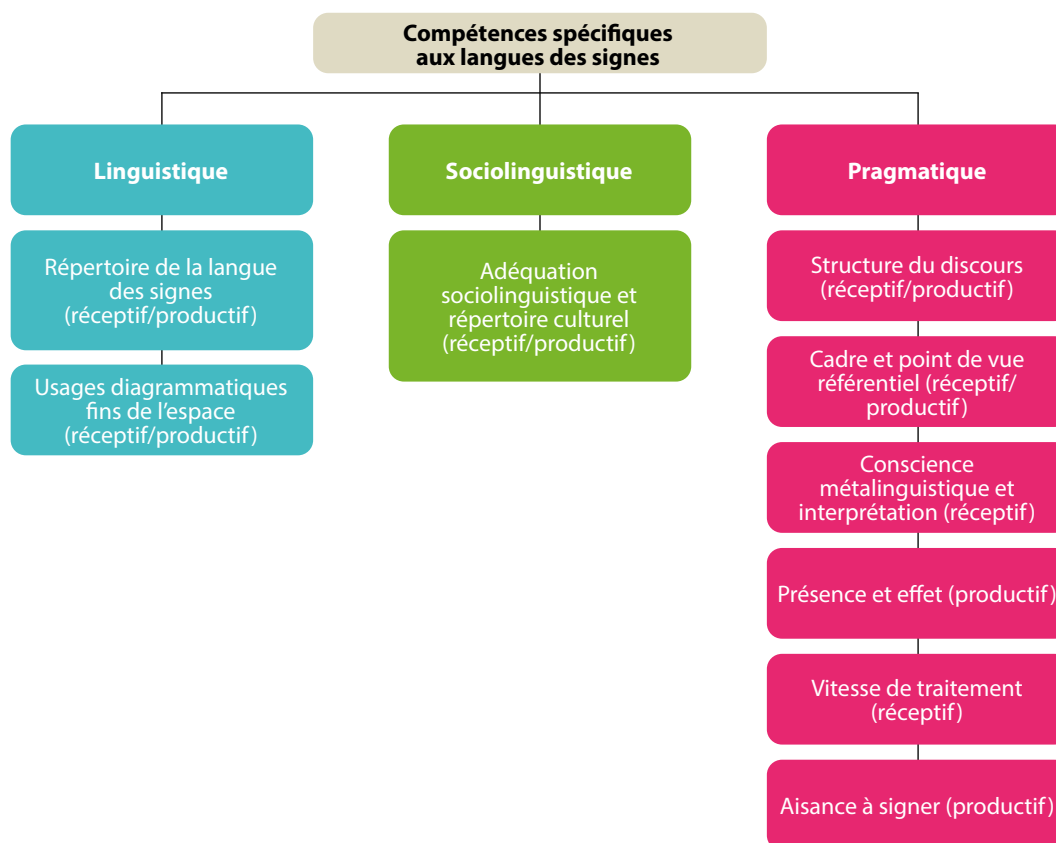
Compétences spécifiques aux langues des signes

Linguistique

Répertoire de la langue des signes (réceptif/productif)

Usages diagrammatiques fins de l'espace (réceptif/productif)

Sociolinguistique

Adéquation sociolinguistique et répertoire culturel (réceptif/productif)

Pragmatique

Structure du discours (réceptif/productif)

Cadre et point de vue référentiel (réceptif/productif)

Conscience métalinguistique et interprétation (réceptif)

Présence et effet (productif)

Vitesse de traitement (réceptif)

Aisance à signer (productif)